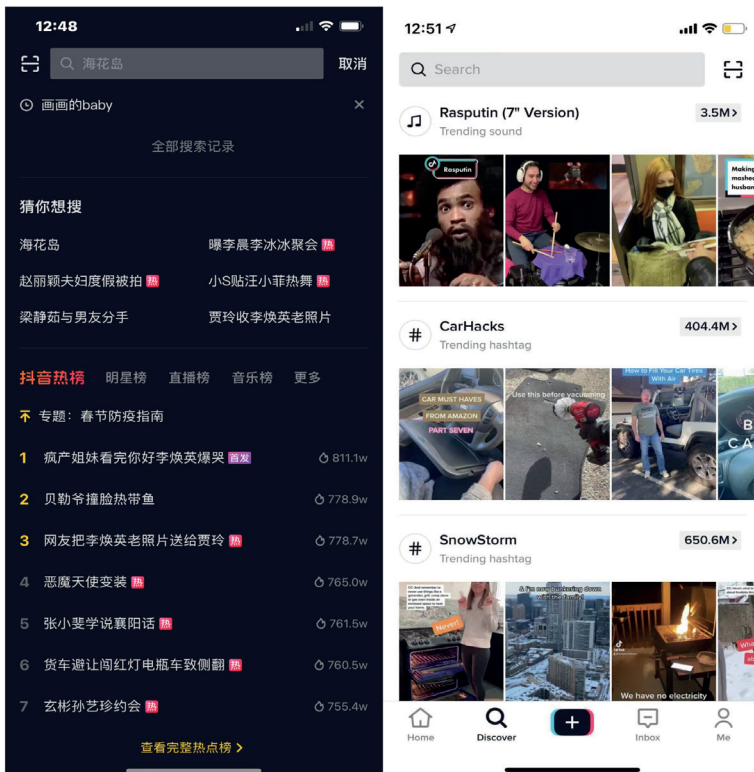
12:48

海花岛

取消

画画的baby

全部搜索记录

猜你想搜

海花岛

曝李晨李冰冰聚会 热

赵丽颖夫妇度假被拍 热

小S贴汪小菲热舞 热

梁静茹与男友分手

贾玲收李焕英老照片

抖音热榜 明星榜 直播榜 音乐榜 更多

专题：春节防疫指南

1 疯产姐妹看完你好李焕英爆哭 首发 811.1w

2 贝勒爷撞脸热带鱼 778.9w

3 网友把李焕英老照片送给贾玲 热 778.7w

4 恶魔天使变装 热 765.0w

5 张小斐学说襄阳话 热 761.5w

6 货车避让闯红灯电瓶车致侧翻 热 760.5w

7 玄彬孙艺珍约会 热 755.4w

查看完整热点榜 >

12:51

Search

Rasputin (7" Version)
Trending sound
3.5M >

Rasputin

Making mashed husband

CarHacks
Trending hashtag
404.4M >

CAR MUST HAVES FROM AMAZON PART SEVEN

Use this before vacuuming

How to Fix Your Car Tires With Air

SnowStorm
Trending hashtag
650.6M >

Never!

We have no electricity

Home Discover Inbox Me